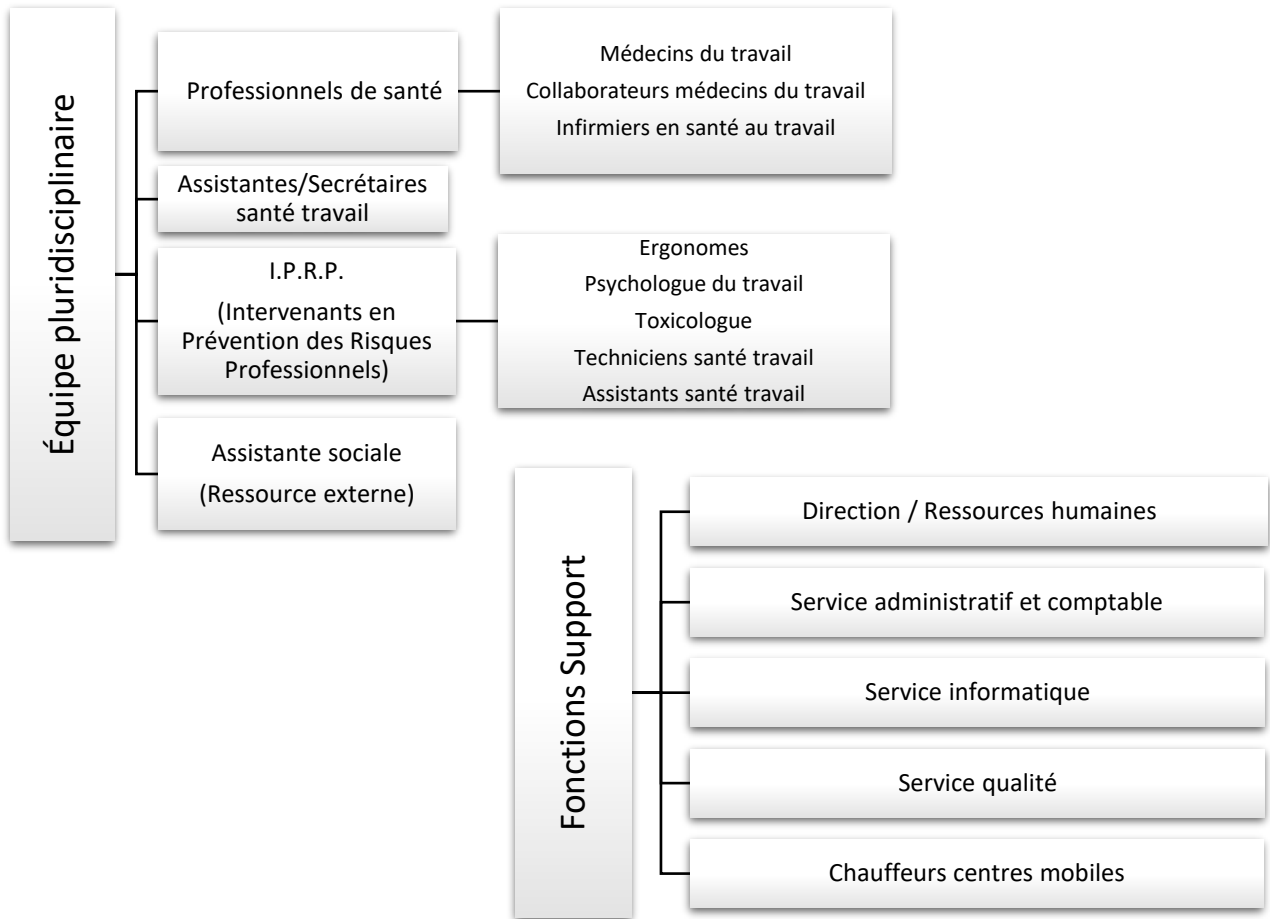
Équipe pluridisciplinaire

Professionnels de santé

Médecins du travail
Collaborateurs médecins du travail
Infirmiers en santé au travail

Assistantes/Secrétaires santé travail

I.P.R.P.
(Intervenants en Prévention des Risques Professionnels)

Ergonomes
Psychologue du travail
Toxicologue
Techniciens santé travail
Assistants santé travail

Assistante sociale
(Ressource externe)

Fonctions Support

Direction / Ressources humaines

Service administratif et comptable

Service informatique

Service qualité

Chauffeurs centres mobiles